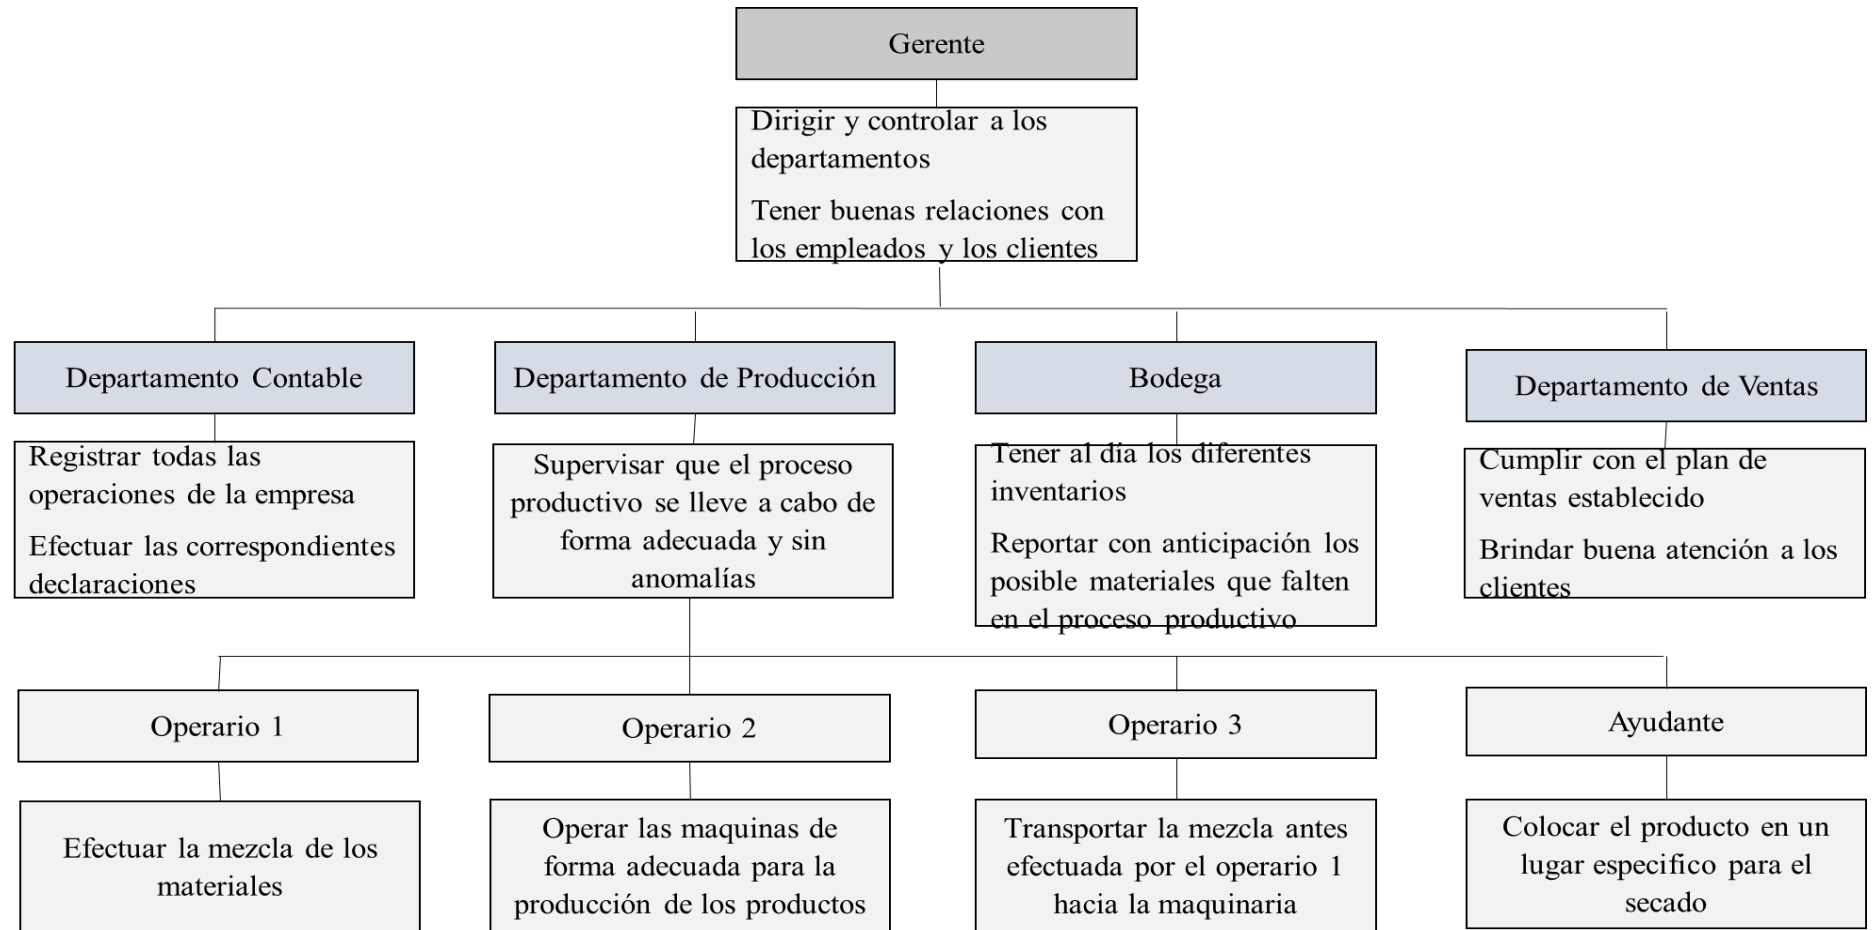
Gerente

Dirigir y controlar a los departamentos

Tener buenas relaciones con los empleados y los clientes

Departamento Contable

Registrar todas las operaciones de la empresa

Efectuar las correspondientes declaraciones

Departamento de Producción

Supervisar que el proceso productivo se lleve a cabo de forma adecuada y sin anomalías

Bodega

Tener al día los diferentes inventarios

Reportar con anticipación los posible materiales que falten en el proceso productivo

Departamento de Ventas

Cumplir con el plan de ventas establecido

Brindar buena atención a los clientes

Operario 1

Efectuar la mezcla de los materiales

Operario 2

Operar las maquinas de forma adecuada para la producción de los productos

Operario 3

Transportar la mezcla antes efectuada por el operario 1 hacia la maquinaria

Ayudante

Colocar el producto en un lugar especifico para el secado